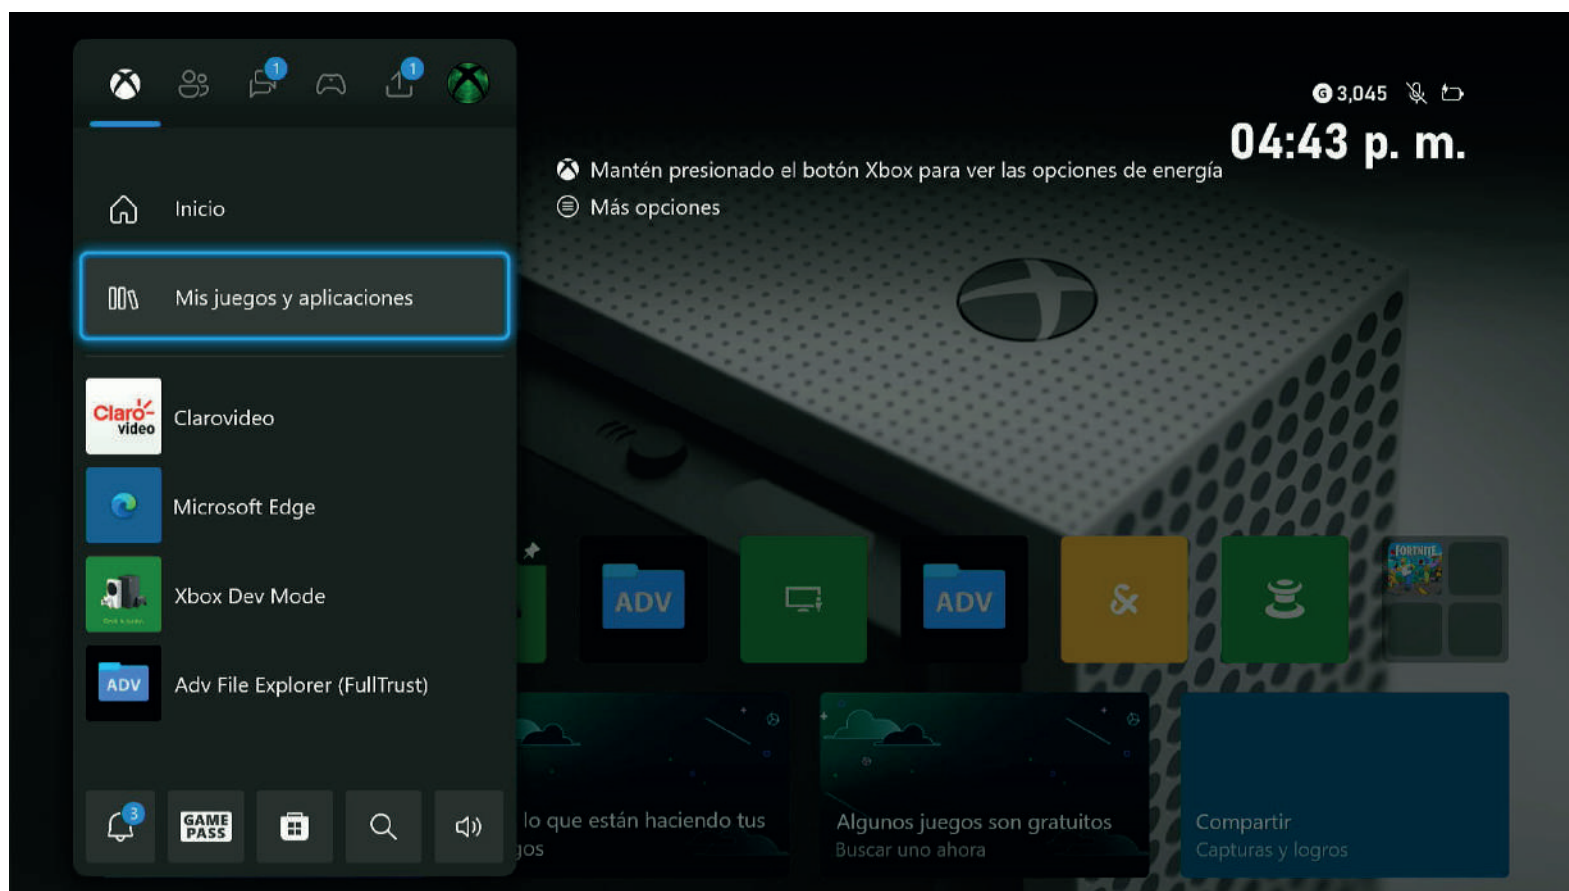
1
1
3,045
04:43 p. m.
Mantén presionado el botón Xbox para ver las opciones de energía
Más opciones
Inicio
Mis juegos y aplicaciones
Claro video
Clarovideo
Microsoft Edge
Xbox Dev Mode
ADV
Adv File Explorer (FullTrust)
ADV
ADV
FORTNITE
lo que están haciendo tus
jos
Algunos juegos son gratuitos
Buscar uno ahora
Compartir
Capturas y logros
3
GAME PASS